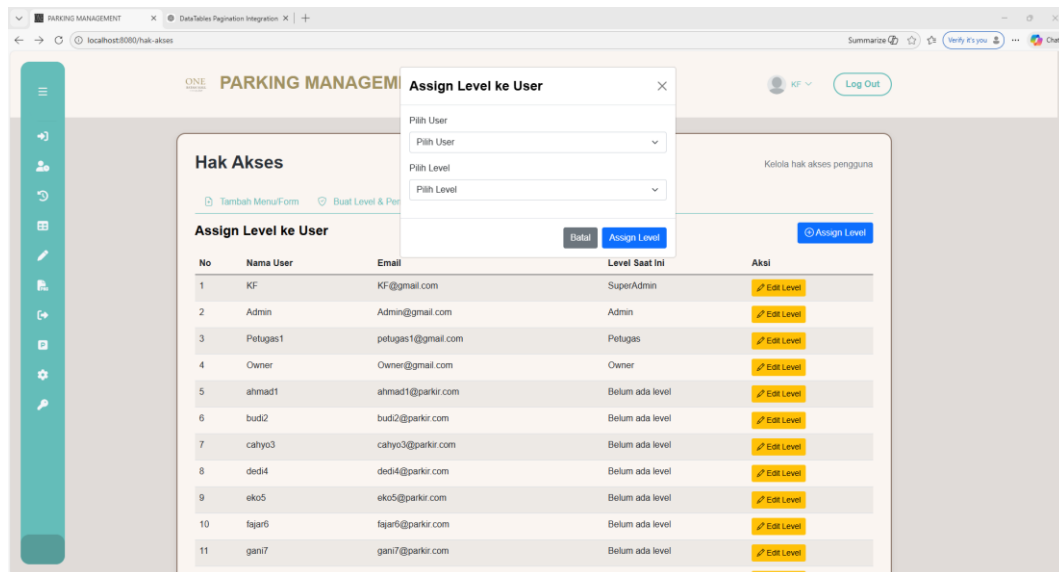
PARKING MANAGEMENT × DataTables Pagination Integration × +

localhost:8080/hak-akses

Summarize Verify it's you ... Chat

ONE PARKING MANAGEM

KF Log Out

Assign Level ke User ×

Pilih User

Pilih User

Pilih Level

Pilih Level

Batal Assign Level

Hak Akses

Kelola hak akses pengguna

Tambah Menu/Form Buat Level & Per

Assign Level ke User

Assign Level

| No | Nama User | Email | Level Saat Ini | Aksi |
|---|---|---|---|---|
| 1 | KF | KF@gmail.com | SuperAdmin | Edit Level |
| 2 | Admin | Admin@gmail.com | Admin | Edit Level |
| 3 | Petugas1 | petugas1@gmail.com | Petugas | Edit Level |
| 4 | Owner | Owner@gmail.com | Owner | Edit Level |
| 5 | ahmad1 | ahmad1@parkir.com | Belum ada level | Edit Level |
| 6 | budi2 | budi2@parkir.com | Belum ada level | Edit Level |
| 7 | cahyo3 | cahyo3@parkir.com | Belum ada level | Edit Level |
| 8 | dedi4 | dedi4@parkir.com | Belum ada level | Edit Level |
| 9 | eko5 | eko5@parkir.com | Belum ada level | Edit Level |
| 10 | fajar6 | fajar6@parkir.com | Belum ada level | Edit Level |
| 11 | gani7 | gani7@parkir.com | Belum ada level | Edit Level |